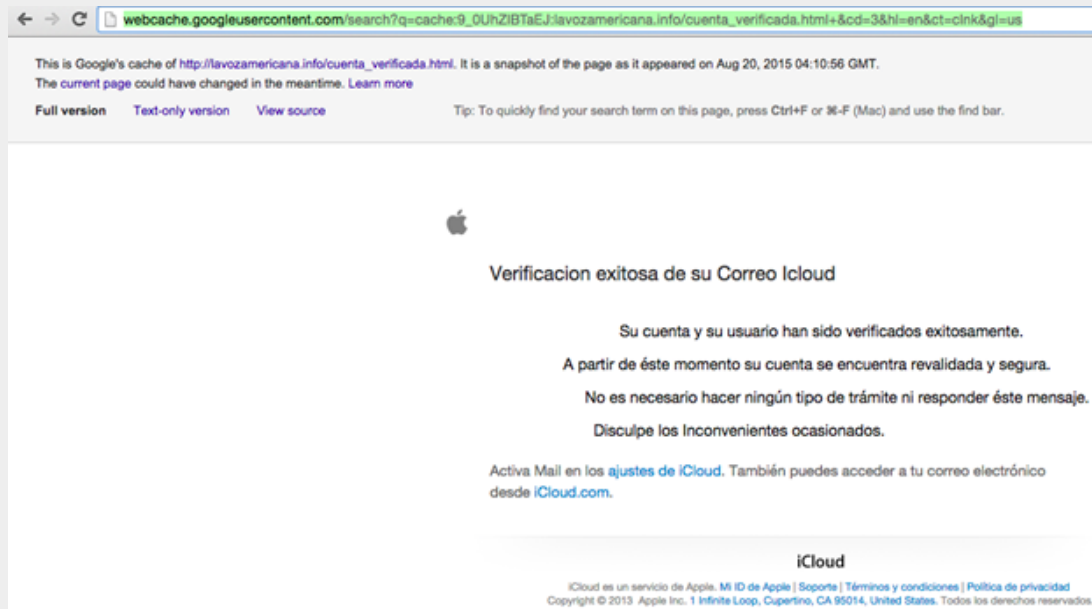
webcache.googleusercontent.com/search?q=cache:9_0UhZIBTaEJ:lavozamericana.info/cuenta_verificada.html+&cd=3&hl=en&ct=clnk&gl=us

This is Google's cache of http://lavozamericana.info/cuenta_verificada.html. It is a snapshot of the page as it appeared on Aug 20, 2015 04:10:56 GMT.
The current page could have changed in the meantime. Learn more

Full version Text-only version View source

Tip: To quickly find your search term on this page, press Ctrl+F or ⌘-F (Mac) and use the find bar.

Verificacion exitosa de su Correo Icloud

Su cuenta y su usuario han sido verificados exitosamente.

A partir de éste momento su cuenta se encuentra revalidada y segura.

No es necesario hacer ningún tipo de trámite ni responder éste mensaje.

Disculpe los Inconvenientes ocasionados.

Activa Mail en los ajustes de iCloud. También puedes acceder a tu correo electrónico desde iCloud.com.

iCloud

iCloud es un servicio de Apple. Mi ID de Apple | Soporte | Términos y condiciones | Política de privacidad
Copyright © 2013 Apple Inc. 1 Infinite Loop, Cupertino, CA 95014, United States. Todos los derechos reservados